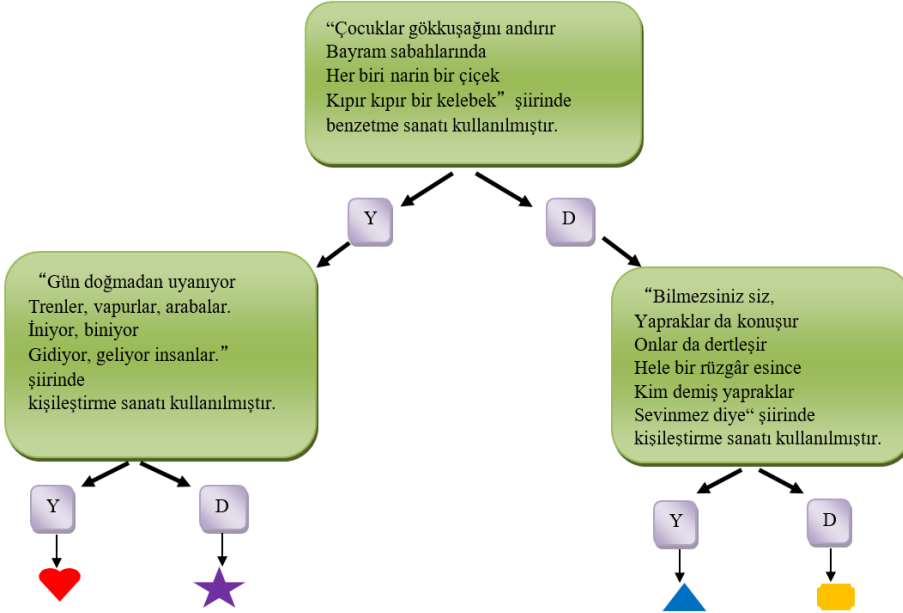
“Çocuklar gökkuşağını andırır
Bayram sabahlarında
Her biri narin bir çiçek
Kıpır kıpır bir kelebek” şiirinde benzetme sanatı kullanılmıştır.

Y

D

“Gün doğmadan uyanıyor
Trenler, vapurlar, arabalar.
İniyor, biniyor
Gidiyor, geliyor insanlar.” şiirinde kişileştirme sanatı kullanılmıştır.

“Bilmezsiniz siz,
Yapraklar da konuşur
Onlar da dertleşir
Hele bir rüzgâr esince
Kim demiş yapraklar
Sevinmez diye“ şiirinde kişileştirme sanatı kullanılmıştır.

Y

D

Y

D